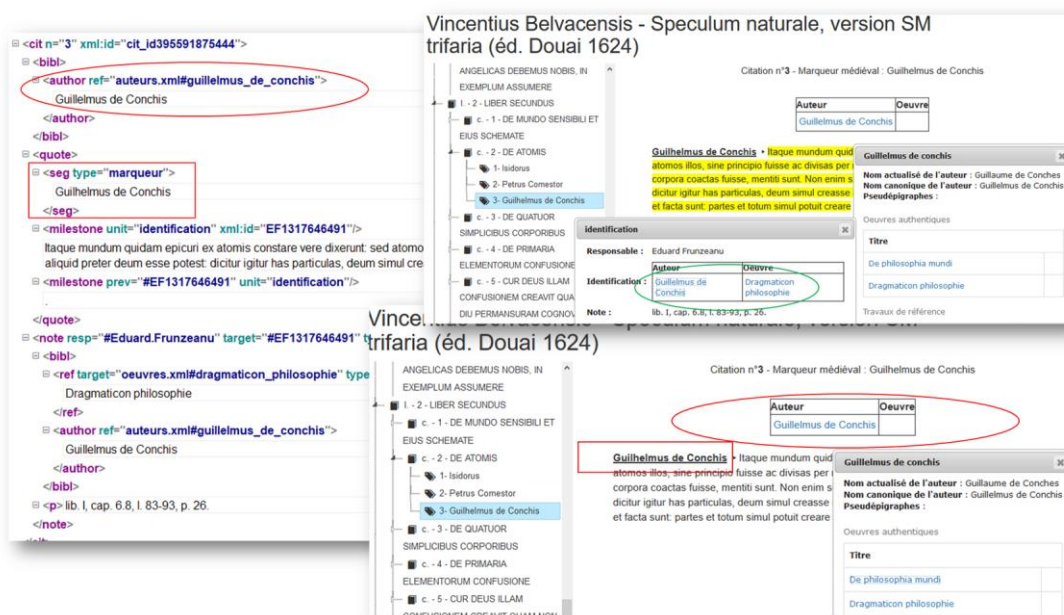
⊟ <cit n="3" xml:id="cit_id395591875444">
⊟ <bibl>
⊟ <author ref="auteurs.xml#guillelmus_de_conchis">
Guillelmus de Conchis
</author>
</bibl>
⊟ <quote>
⊟ <seg type="marqueur">
Guilhelmus de Conchis
</seg>
⊟ <milestone unit="identification" xml:id="EF1317646491"/>
Itaque mundum quidam epicuri ex atomis constare vere dixerunt: sed atomo aliquid preter deum esse potest: dicitur igitur has particulas, deum simul cre
⊟ <milestone prev="#EF1317646491" unit="identification"/>
</quote>
⊟ <note resp="#Eduard.Frunzeanu" target="#EF1317646491" t
⊟ <bibl>
⊟ <ref target="oeuvres.xml#dragmaticon_philosophie" type
Dragmaticon philosophie
</ref>
⊟ <author ref="auteurs.xml#guillelmus_de_conchis">
Guillelmus de Conchis
</author>
</bibl>
⊟ <p> lib. I, cap. 6.8, l. 83-93, p. 26.
</note>

Vincentius Belvacensis - Speculum naturale, version SM trifaria (éd. Douai 1624)

ANGELICAS DEBEMUS NOBIS, IN EXEMPLUM ASSUMERE
l. - 2 - LIBER SECUNDUS
c. - 1 - DE MUNDO SENSIBILI ET EIUS SCHEMATE
c. - 2 - DE ATOMIS
1- Isidorus
2- Petrus Comestor
3- Guilhelmus de Conchis
c. - 3 - DE QUATUOR SIMPLICIBUS CORPORIBUS
c. - 4 - DE PRIMARIA ELEMENTORUM CONFUSIONE
c. - 5 - CUR DEUS ILLAM CONFUSIONEM CREAVIT QUA
DIU PERMANSURAM COGNOV

Citation n°3 - Marqueur médiéval : Guilhelmus de Conchis

| Auteur | Oeuvre |
|---|---|
| Guillelmus de Conchis | |

Guilhelmus de Conchis • Itaque mundum quid atomos illos, sine principio fuisse ac divisas per corpora coactas fuisse, mentiti sunt. Non enim s dicitur igitur has particulas, deum simul creasse et facta sunt: partes et totum simul potuit creare

identification
Responsable : Eduard Frunzeanu
Identification :
| Auteur | Oeuvre |
|---|---|
| Guillelmus de Conchis | Dragmaticon philosophie |
Note : lib. I, cap. 6.8, l. 83-93, p. 26.

Guillelmus de conchis
Nom actualisé de l'auteur : Guillaume de Conches
Nom canonique de l'auteur : Guillelmus de Conchis
Pseudépigraphes :
Oeuvres authentiques
Titre
De philosophia mundi
Dragmaticon philosophie
Travaux de référence

Vincentius Belvacensis - Speculum naturale, version SM trifaria (éd. Douai 1624)

ANGELICAS DEBEMUS NOBIS, IN EXEMPLUM ASSUMERE
l. - 2 - LIBER SECUNDUS
c. - 1 - DE MUNDO SENSIBILI ET EIUS SCHEMATE
c. - 2 - DE ATOMIS
1- Isidorus
2- Petrus Comestor
3- Guilhelmus de Conchis
c. - 3 - DE QUATUOR SIMPLICIBUS CORPORIBUS
c. - 4 - DE PRIMARIA ELEMENTORUM CONFUSIONE
c. - 5 - CUR DEUS ILLAM

Citation n°3 - Marqueur médiéval : Guilhelmus de Conchis

| Auteur | Oeuvre |
|---|---|
| Guillelmus de Conchis | |

Guilhelmus de Conchis • Itaque mundum quid atomos illos, sine principio fuisse ac divisas per corpora coactas fuisse, mentiti sunt. Non enim s dicitur igitur has particulas, deum simul creasse et facta sunt: partes et totum simul potuit creare

Guillelmus de conchis
Nom actualisé de l'auteur : Guillaume de Conches
Nom canonique de l'auteur : Guillelmus de Conchis
Pseudépigraphes :
Oeuvres authentiques
Titre
De philosophia mundi
Dragmaticon philosophie